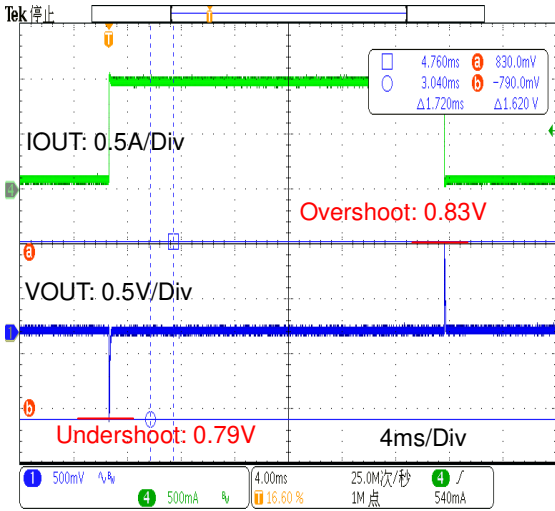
Tek 停止

T

□ 4.760ms a 830.0mV
○ 3.040ms b −790.0mV
Δ1.720ms Δ1.620 V

IOUT: 0.5A/Div

4

Overshoot: 0.83V

a

VOUT: 0.5V/Div

1

b

Undershoot: 0.79V

4ms/Div

1 500mV
4 500mA
4.00ms
T 16.60 %
25.0M次/秒
1M 点
4 ∫
540mA